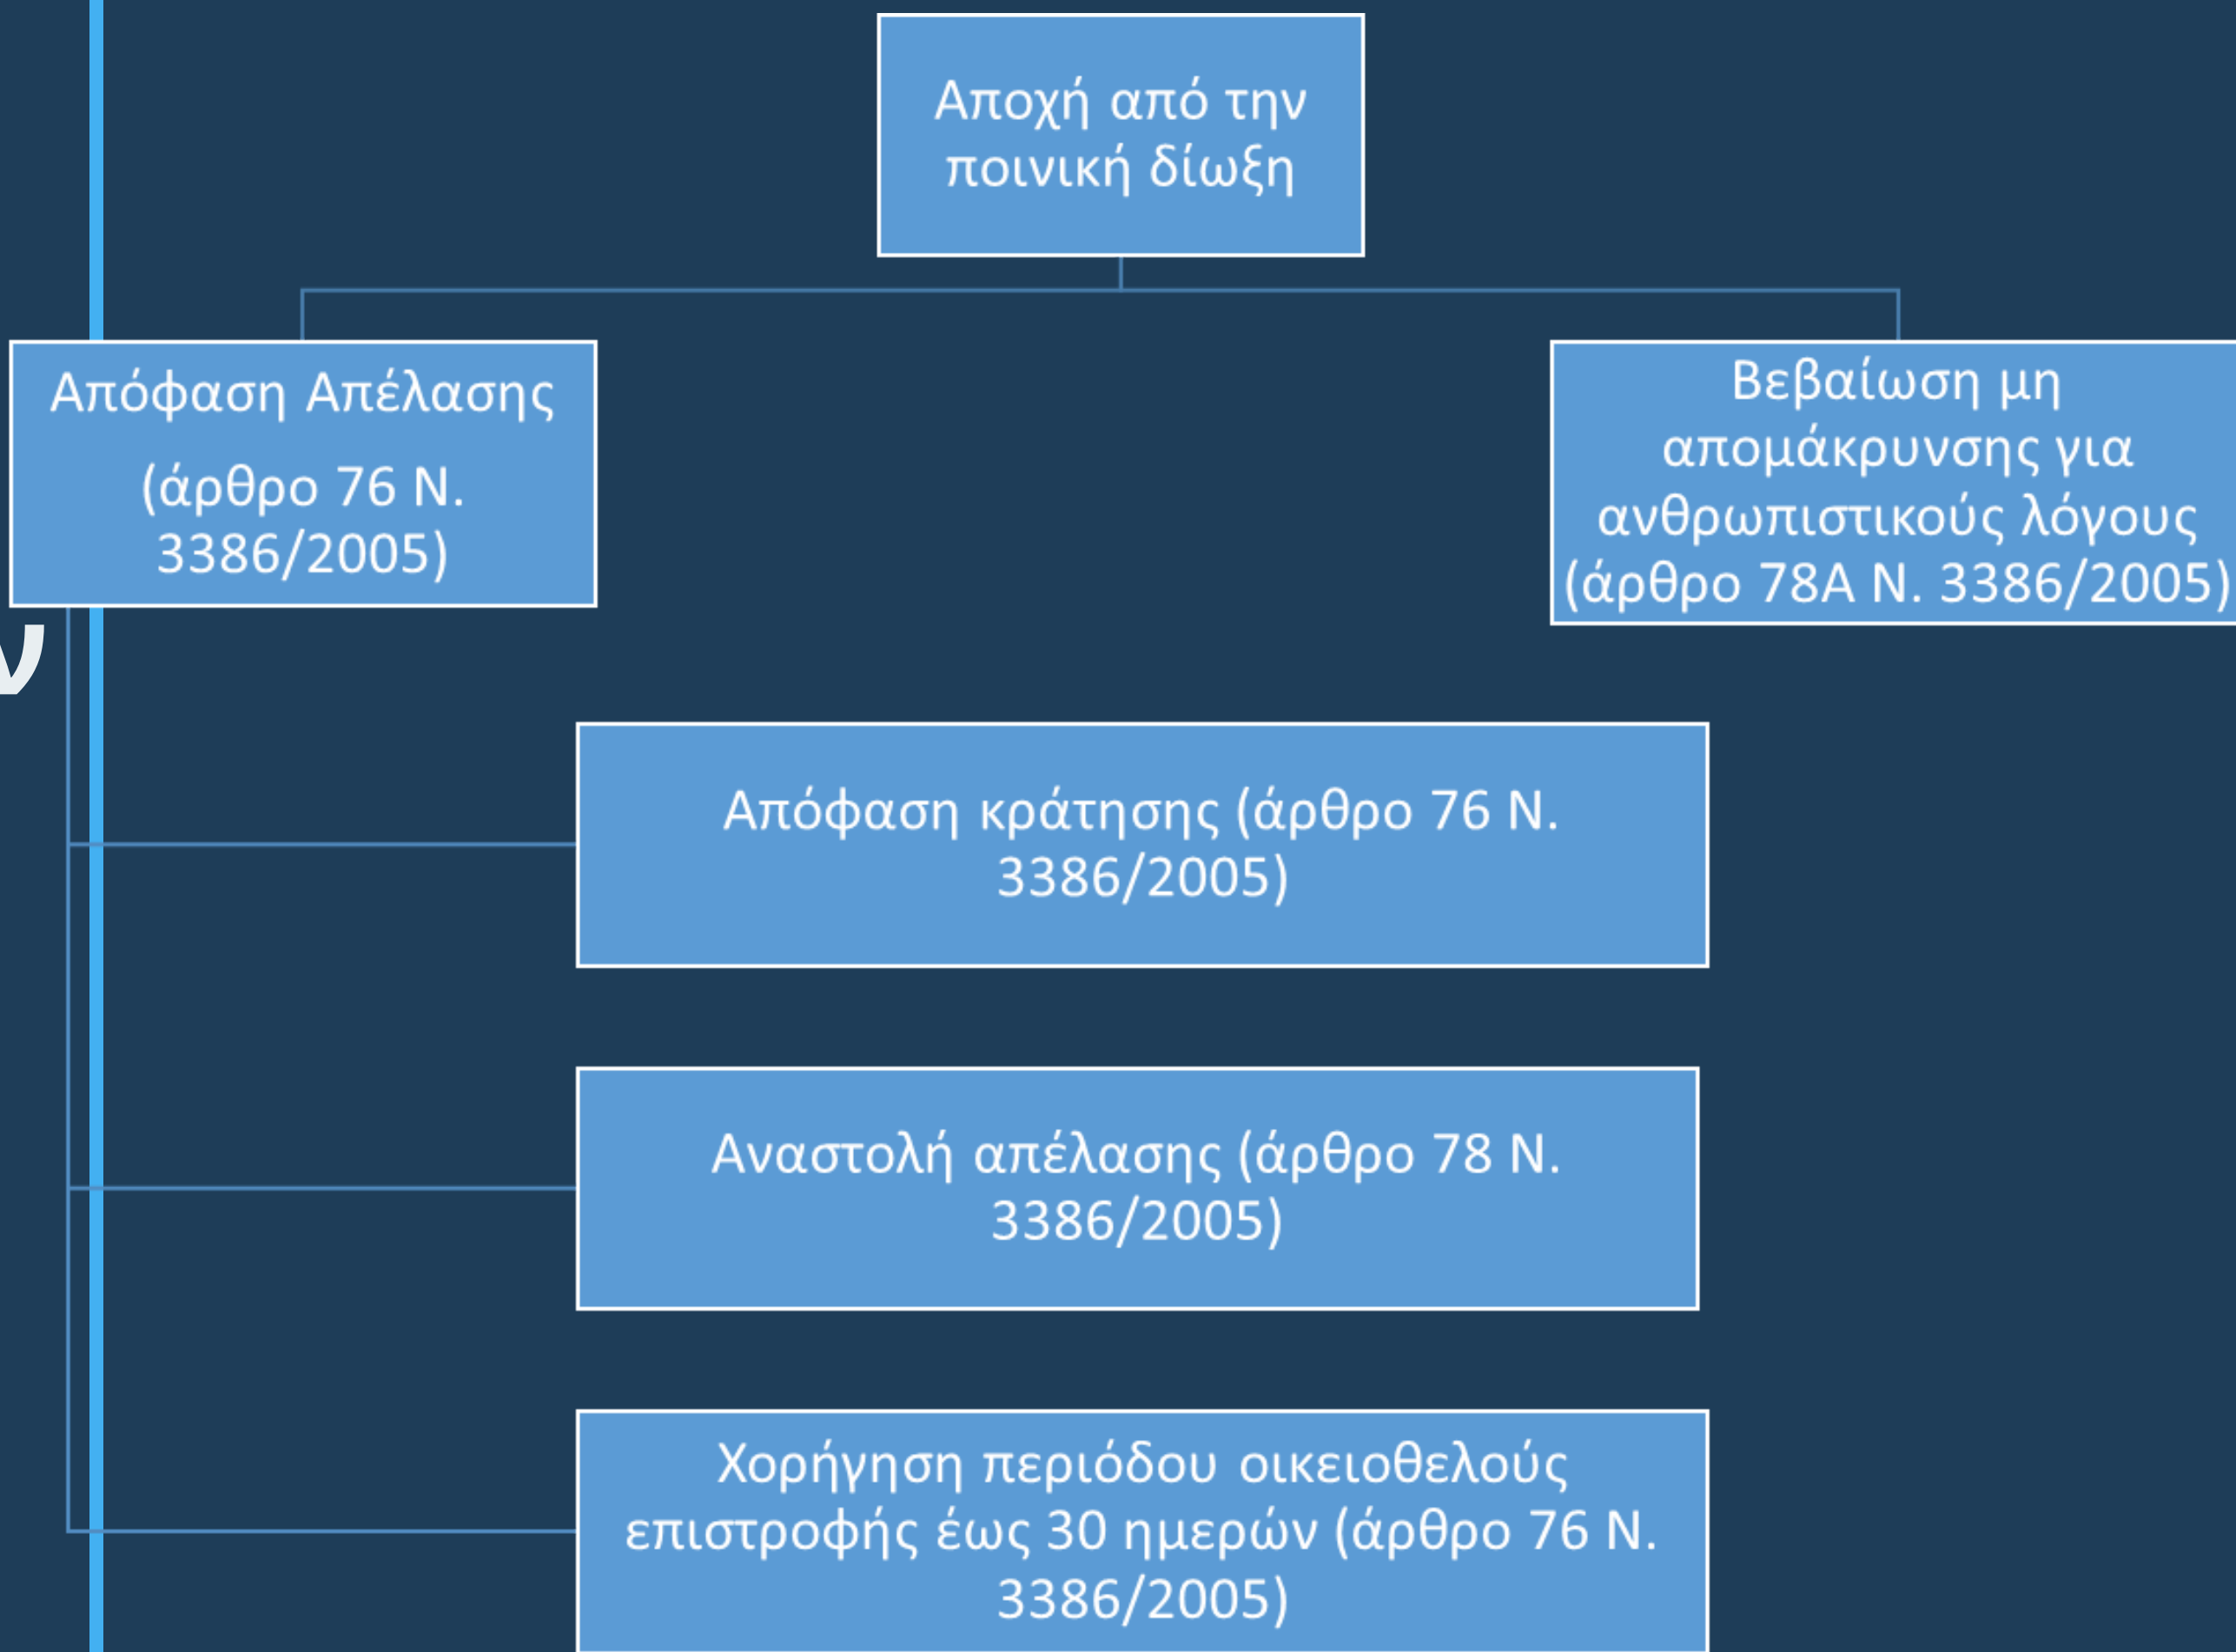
Αποχή από την ποινική δίωξη

Απόφαση Απέλασης

(άρθρο 76 Ν. 3386/2005)

Βεβαίωση μη απομάκρυνσης για ανθρωπιστικούς λόγους (άρθρο 78Α Ν. 3386/2005)

Απόφαση κράτησης (άρθρο 76 Ν. 3386/2005)

Αναστολή απέλασης (άρθρο 78 Ν. 3386/2005)

Χορήγηση περιόδου οικειοθελούς επιστροφής έως 30 ημερών (άρθρο 76 Ν. 3386/2005)